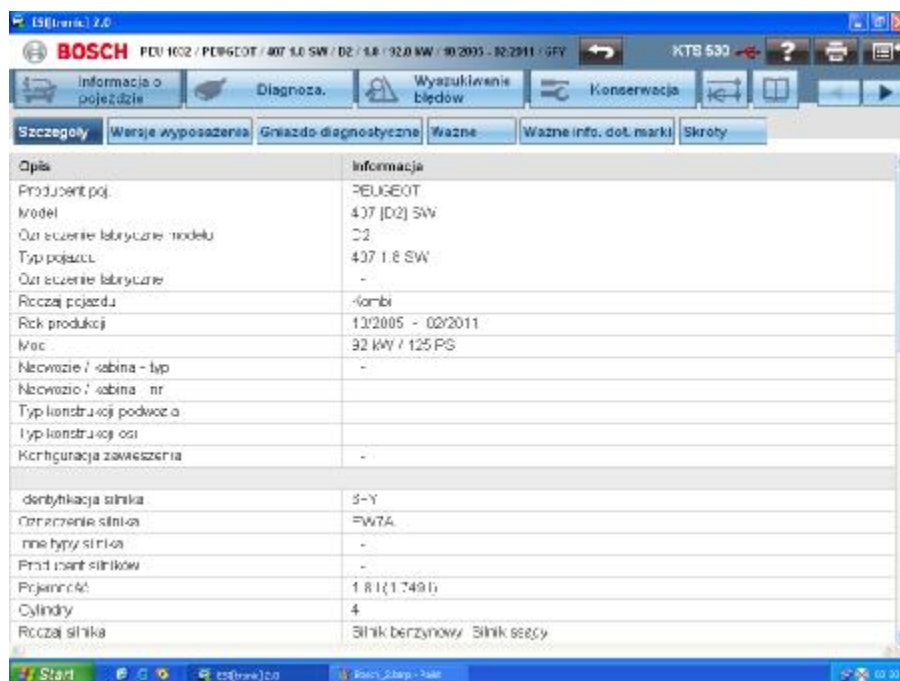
ESI[tronic] 2.0

BOSCH PEU 1002 / PEUGEOT / 407 1.8 SW / D2 / 1.8 / 92.0 KW / 10/2005 - 02/2011 / 6FY

KTS 530

Informacja o pojeździe | Diagnoza. | Wyszukiwanie błędów | Konserwacja

Szczegóły | Wersje wyposażenia | Gniazdo diagnostyczne | Ważne | Ważne info. dot. marki | Skróty

| Opis | Informacja |
|---|---|
| Producent poj. | PEUGEOT |
| Model | 407 [D2] SW |
| Oznaczenie fabryczne modelu | D2 |
| Typ pojazdu | 407 1.8 SW |
| Oznaczenie fabryczne | - |
| Rodzaj pojazdu | Kombi |
| Rok produkcji | 10/2005 - 02/2011 |
| Moc | 92 kW / 125 PS |
| Nadwozie / kabina - typ | - |
| Nadwozie / kabina - nr | |
| Typ konstrukcji podwozia | |
| Typ konstrukcji osi | |
| Konfiguracja zawieszenia | - |
| | |
| Identyfikacja silnika | 6FY |
| Oznaczenie silnika | EW7A |
| Inne typy silnika | - |
| Producent silników | - |
| Pojemność | 1.8 l (1749 l) |
| Cylindry | 4 |
| Rodzaj silnika | Silnik benzynowy Silnik ssący |

Start | ESI[tronic] 2.0 | Bosch_Zdarp - Paint